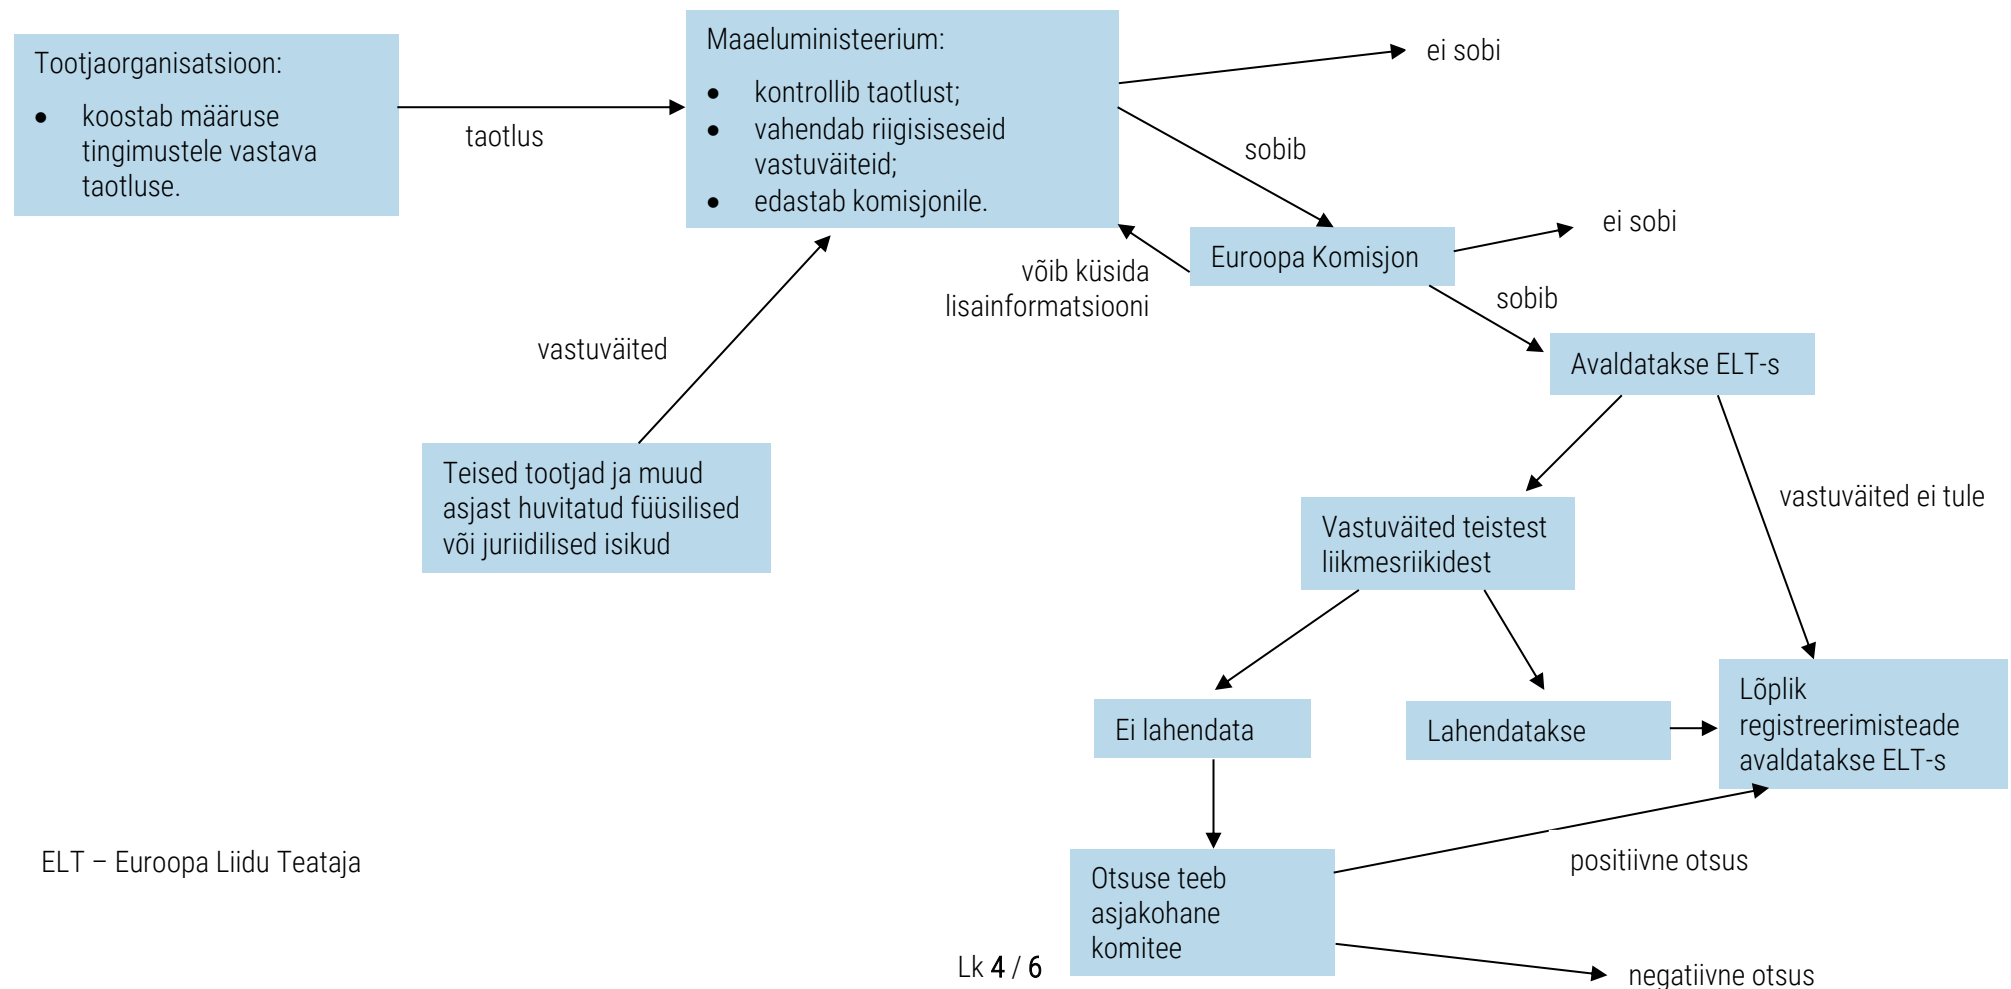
Tootjaorganisatsioon:

- koostab määruse tingimustele vastava taotluse.

taotlus

Maaeluministeerium:

- kontrollib taotlust;
- vahendab riigisiseseid vastuväiteid;
- edastab komisjonile.

ei sobi

sobib

Euroopa Komisjon

ei sobi

võib küsida lisainformatsiooni

sobib

vastuväited

Avaldatakse ELT-s

Teised tootjad ja muud asjast huvitatud füüsilised või juriidilised isikud

vastuväited ei tule

Vastuväited teistest liikmesriikidest

Ei lahendata

Lahendatakse

Lõplik registreerimisteade avaldatakse ELT-s

ELT – Euroopa Liidu Teataja

Otsuse teeb asjakohane komitee

positiivne otsus

negatiivne otsus

Lk 4 / 6